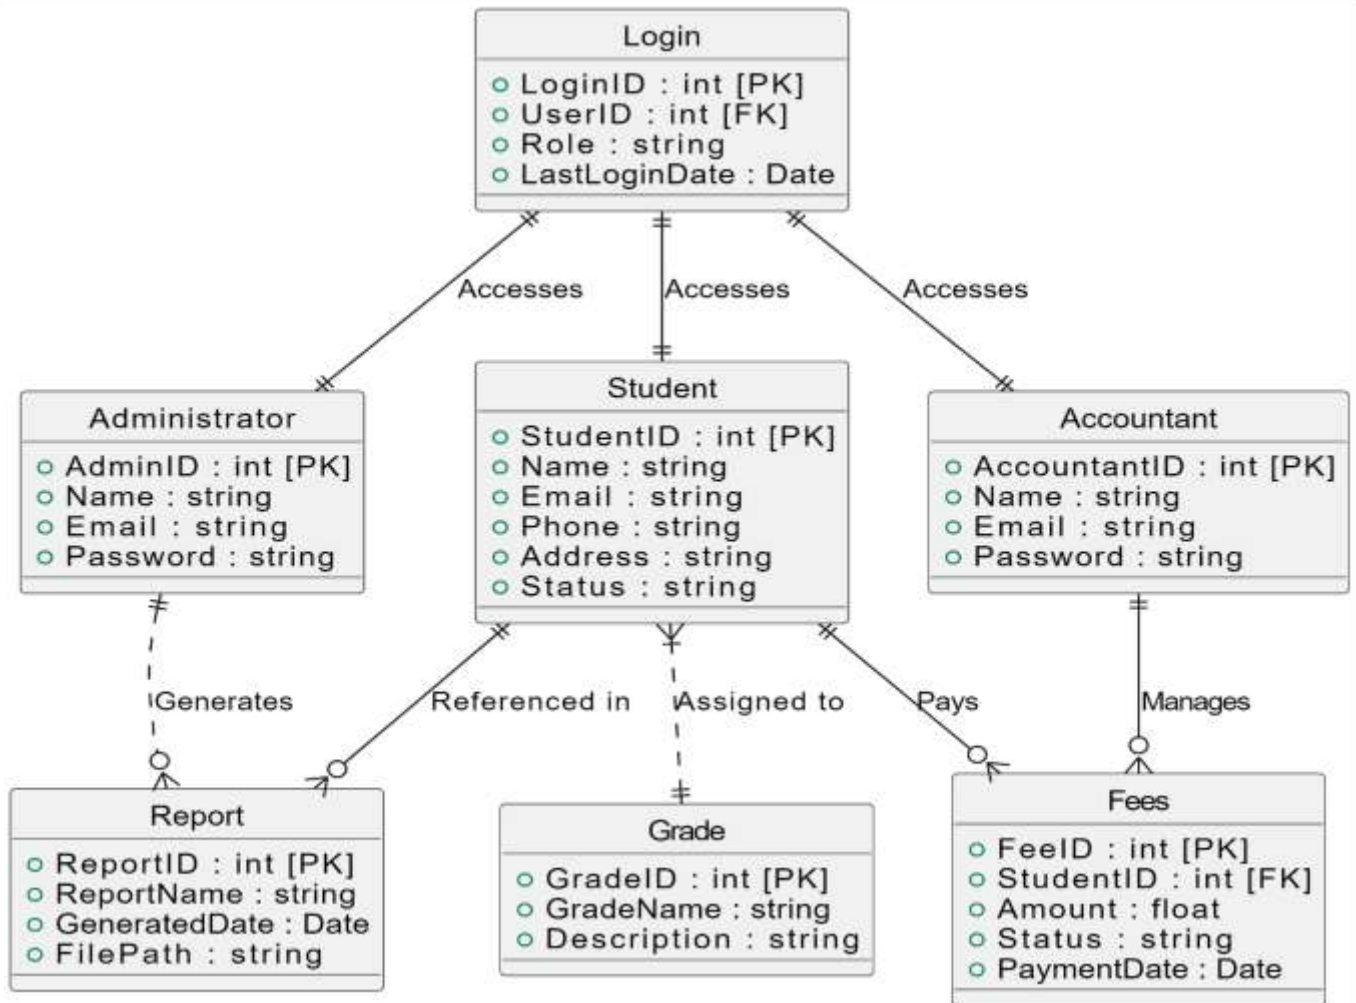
Login
o LoginID : int [PK]
o UserID : int [FK]
o Role : string
o LastLoginDate : Date

Accesses

Accesses

Accesses

Administrator
o AdminID : int [PK]
o Name : string
o Email : string
o Password : string

Student
o StudentID : int [PK]
o Name : string
o Email : string
o Phone : string
o Address : string
o Status : string

Accountant
o AccountantID : int [PK]
o Name : string
o Email : string
o Password : string

Generates

Referenced in

Assigned to

Pays

Manages

Report
o ReportID : int [PK]
o ReportName : string
o GeneratedDate : Date
o FilePath : string

Grade
o GradeID : int [PK]
o GradeName : string
o Description : string

Fees
o FeeID : int [PK]
o StudentID : int [FK]
o Amount : float
o Status : string
o PaymentDate : Date